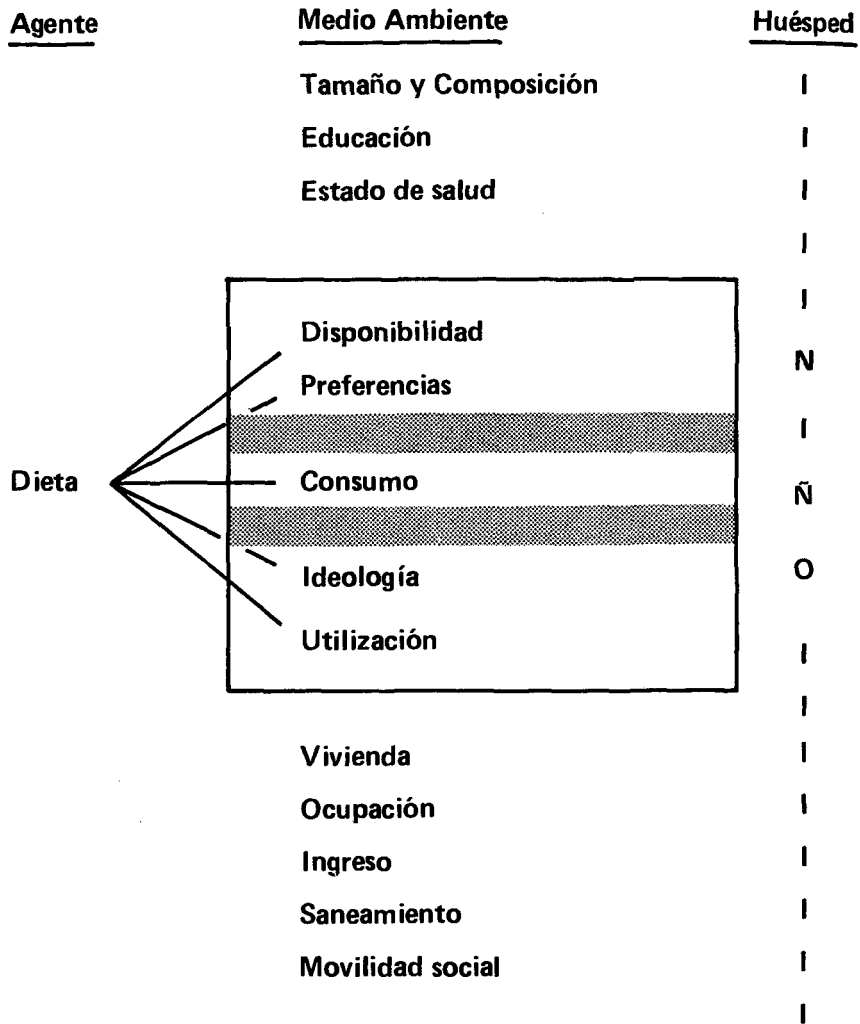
Agente

Medio Ambiente

Huésped

Tamaño y Composición

Educación

Estado de salud

Disponibilidad

Preferencias

Dieta

Consumo

Ideología

Utilización

Vivienda

Ocupación

Ingreso

Saneamiento

Movilidad social

N

I

Ñ

O